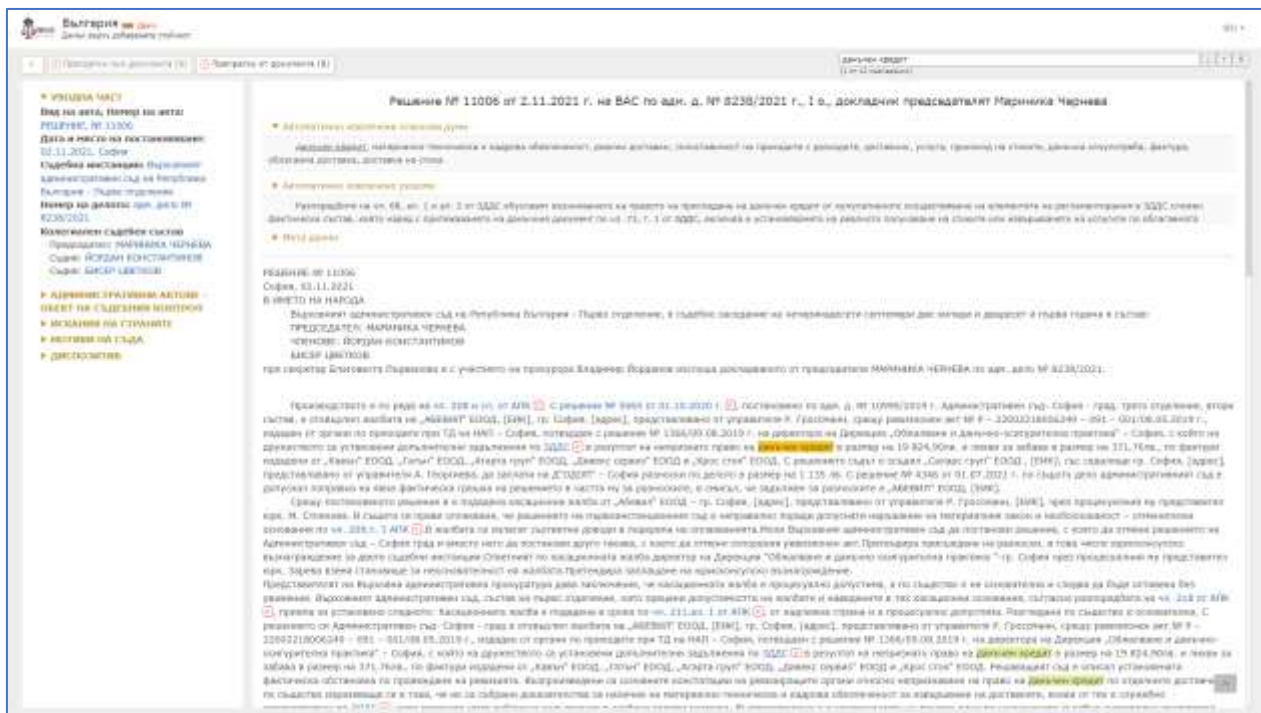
България
Данни за акта, добавени в списъка

Предходен акт документа (1) | Следващ от документа (8)

данъчен кредит

▾ ВХОДНА ЧАСТ
Вид на акта, Номер на акта: РЕШЕНИЕ № 11006
Дата и място на постановяване: 02.11.2021, София
Съдебна инстанция: Върховен административен съд на Република България - Първо отделение
Номер на делото: адм. дело № 8238/2021
Колегиален съдебен състав
Председател: МАРИНИКА ЧЕРНЕВА
Съдия: ЙОРДАН КОНСТАНТИНОВ
Съдия: БИСЕР ЦВЕТКОВ
▸ АДМИНИСТРАТИВНИ АКТОВЕ - ОБЕКТ НА СЪДЕБЕН КОНТРОЛ
▸ ИСКАНИЯ НА СТРАНИТЕ
▸ МОТИВИ НА СЪДА
▸ ДИСПОЗИТИВ

Решение № 11006 от 2.11.2021 г. на ВАС по адм. д. № 8238/2021 г., I о., докладчик председателят Мариника Чернева

▾ Автоматично извлечени ключови думи
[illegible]

▾ Автоматично извлечени резюмета
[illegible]

▾ Пълен текст

РЕШЕНИЕ № 11006
София, 02.11.2021
В ИМЕТО НА НАРОДА
Върховният административен съд на Република България - Първо отделение, в съдебно заседание на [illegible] година в състав:
ПРЕДСЕДАТЕЛ: МАРИНИКА ЧЕРНЕВА
ЧЛЕНОВЕ: ЙОРДАН КОНСТАНТИНОВ
БИСЕР ЦВЕТКОВ
при секретар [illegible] и с участието на прокурора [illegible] изслуша докладваното от председателя МАРИНИКА ЧЕРНЕВА по адм. дело № 8238/2021.

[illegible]